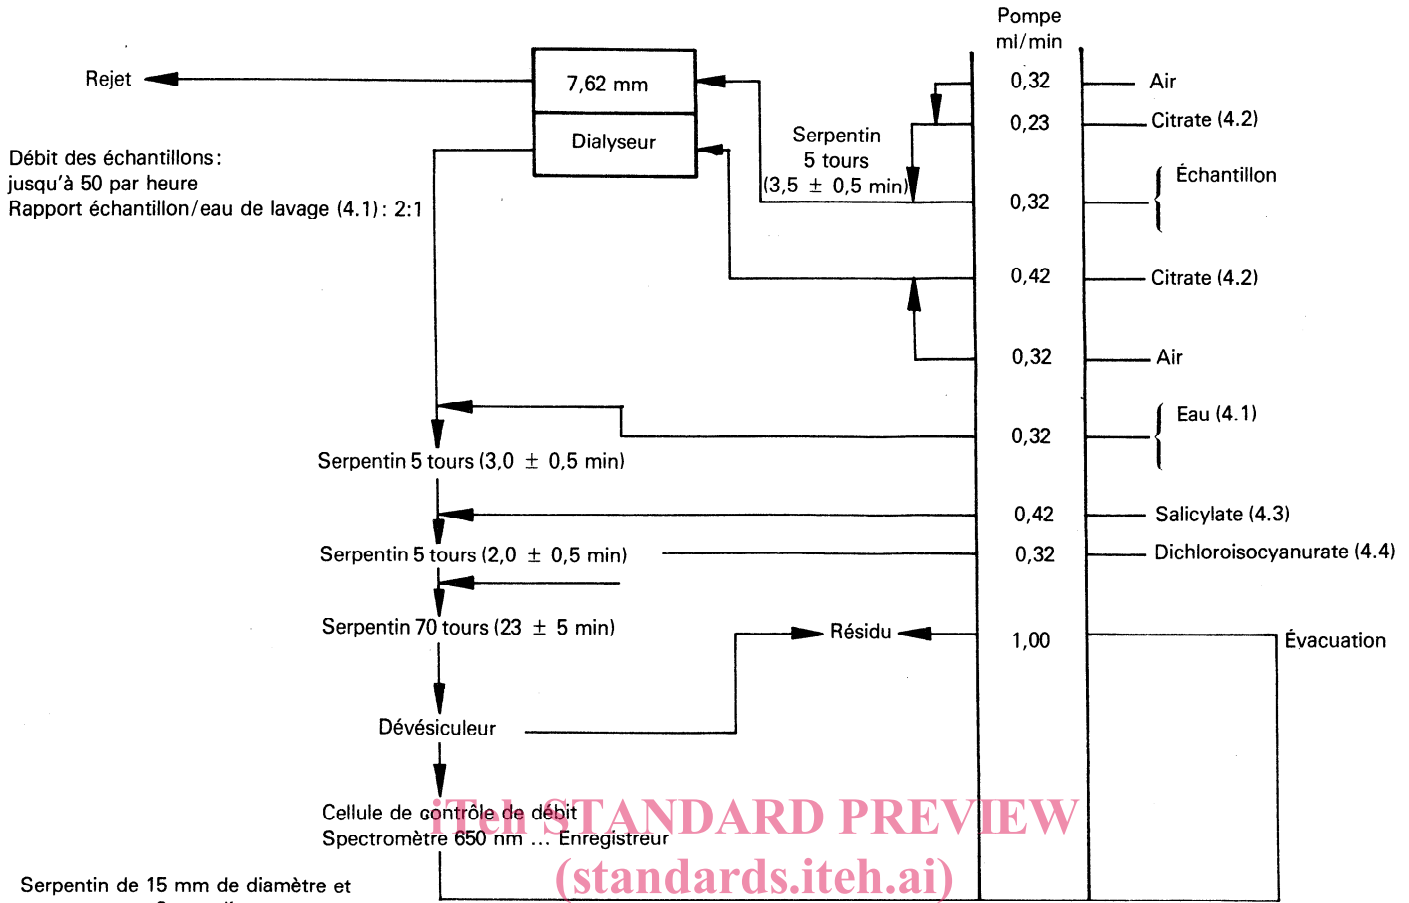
Pompe
ml/min

Rejet

7,62 mm

Dialyseur

Débit des échantillons:
jusqu'à 50 par heure
Rapport échantillon/eau de lavage (4.1): 2:1

Serpentin
5 tours
(3,5 ± 0,5 min)

0,32 Air
0,23 Citrate (4.2)
0,32 Échantillon
0,42 Citrate (4.2)
0,32 Air
0,32 Eau (4.1)

Serpentin 5 tours (3,0 ± 0,5 min)

0,42 Salicylate (4.3)

Serpentin 5 tours (2,0 ± 0,5 min)

0,32 Dichloroisocyanurate (4.4)

Serpentin 70 tours (23 ± 5 min)

Résidu

1,00

Évacuation

Dévésiculeur

Cellule de contrôle de débit
Spectromètre 650 nm ... Enregistreur

iTeh STANDARD PREVIEW
(standards.iteh.ai)

Serpentin de 15 mm de diamètre et
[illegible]